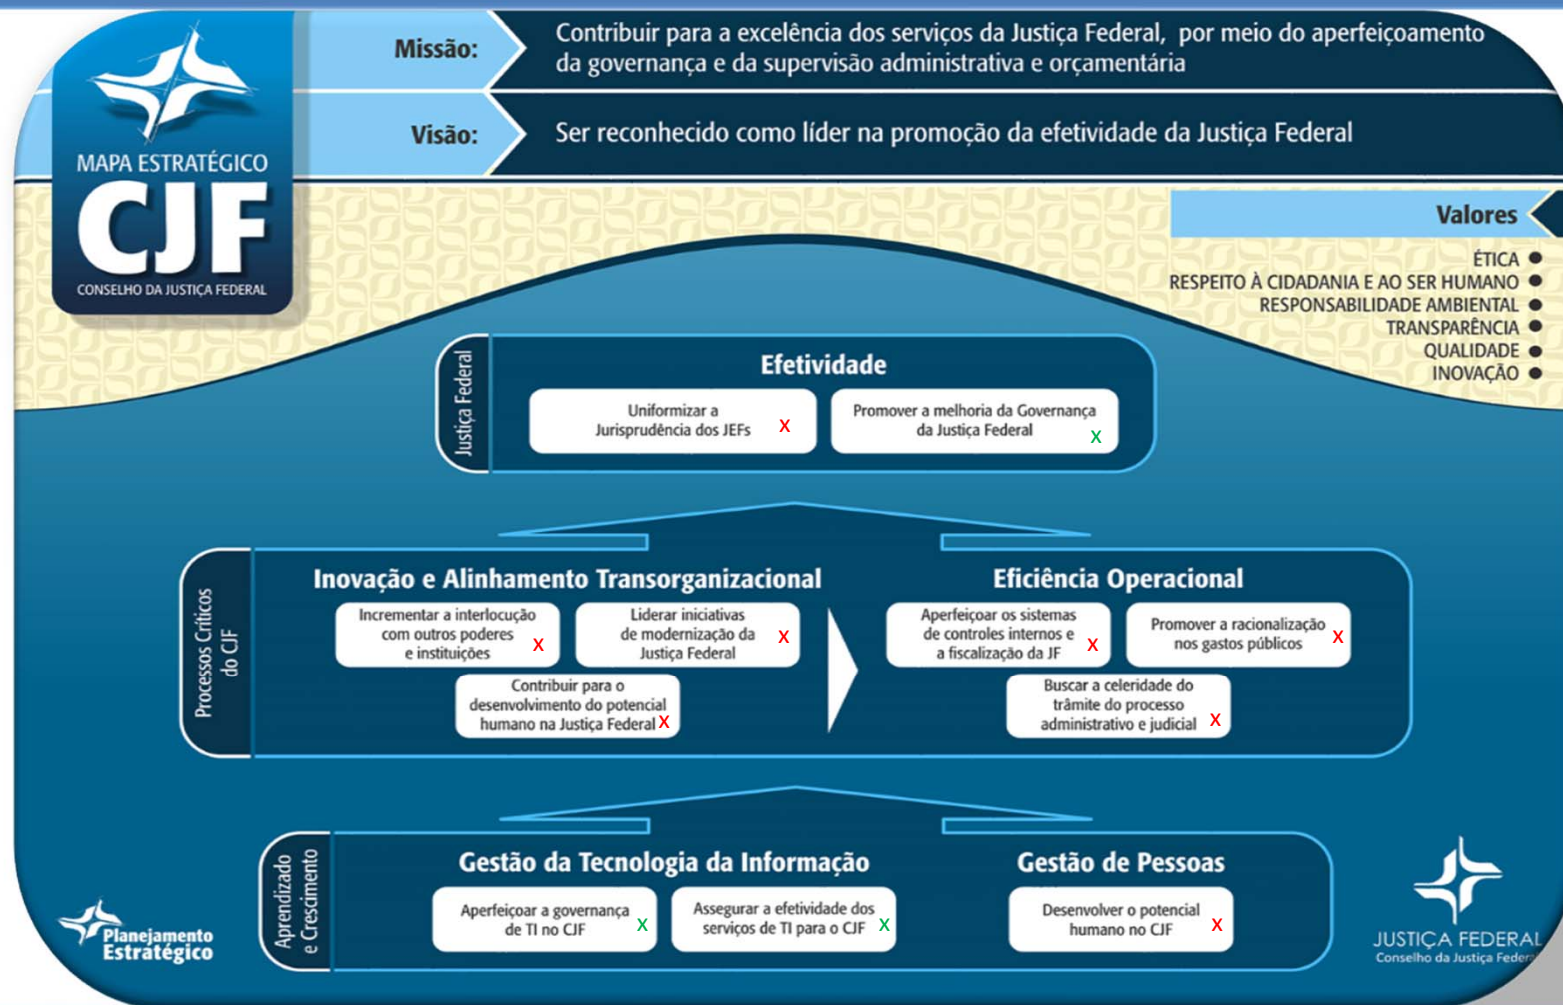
MAPA ESTRATÉGICO
CJF
CONSELHO DA JUSTIÇA FEDERAL

Missão: Contribuir para a excelência dos serviços da Justiça Federal, por meio do aperfeiçoamento da governança e da supervisão administrativa e orçamentária

Visão: Ser reconhecido como líder na promoção da efetividade da Justiça Federal

Valores
ÉTICA
RESPEITO À CIDADANIA E AO SER HUMANO
RESPONSABILIDADE AMBIENTAL
TRANSPARÊNCIA
QUALIDADE
INOVAÇÃO

Justiça Federal
Efetividade
Uniformizar a Jurisprudência dos JEFs X
Promover a melhoria da Governança da Justiça Federal X

Processos Críticos do CJF
Inovação e Alinhamento Transorganizacional
Incrementar a interlocução com outros poderes e instituições X
Liderar iniciativas de modernização da Justiça Federal X
Contribuir para o desenvolvimento do potencial humano na Justiça Federal X

Eficiência Operacional
Aperfeiçoar os sistemas de controles internos e a fiscalização da JF X
Promover a racionalização nos gastos públicos X
Buscar a celeridade do trâmite do processo administrativo e judicial X

Aprendizado e Crescimento
Gestão da Tecnologia da Informação
Aperfeiçoar a governança de TI no CJF X
Assegurar a efetividade dos serviços de TI para o CJF X

Gestão de Pessoas
Desenvolver o potencial humano no CJF X

Planejamento Estratégico

JUSTIÇA FEDERAL
Conselho da Justiça Feder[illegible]